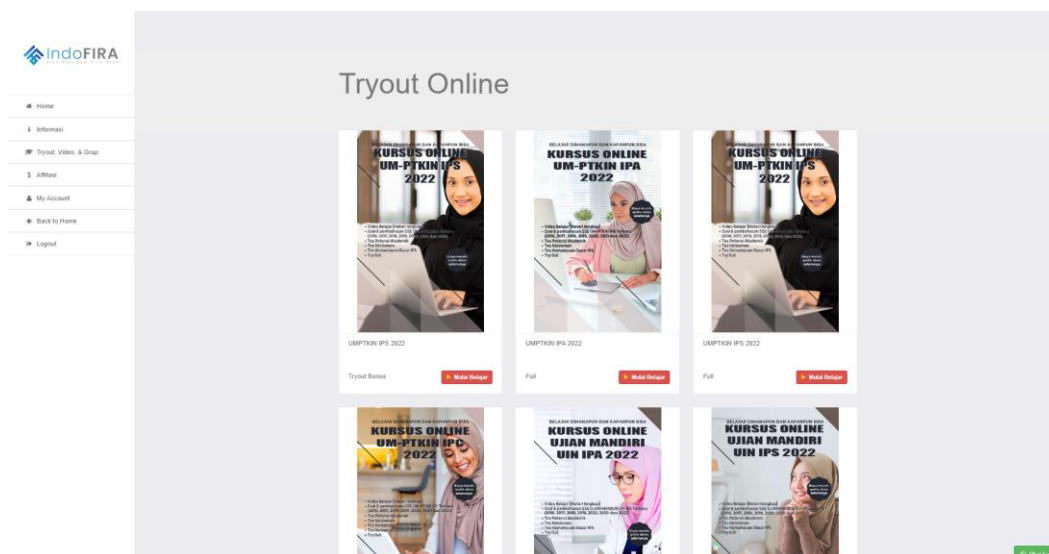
IndoFIRA

Home
Informasi
Tryout, Video, & Grup
Affiliasi
My Account
Back to Home
Logout

Tryout Online

BELAJAR DIMANAPUN DAN KAPANPUN BISA
KURSUS ONLINE UM-PTKIN IPS 2022

UMPTKIN IPS 2022
Tryout Bonus
Mulai Belajar

BELAJAR DIMANAPUN DAN KAPANPUN BISA
KURSUS ONLINE UM-PTKIN IPA 2022

UMPTKIN IPA 2022
Full
Mulai Belajar

BELAJAR DIMANAPUN DAN KAPANPUN BISA
KURSUS ONLINE UM-PTKIN IPS 2022

UMPTKIN IPS 2022
Full
Mulai Belajar

BELAJAR DIMANAPUN DAN KAPANPUN BISA
KURSUS ONLINE UM-PTKIN IPC 2022

BELAJAR DIMANAPUN DAN KAPANPUN BISA
KURSUS ONLINE UJIAN MANDIRI UIN IPA 2022

BELAJAR DIMANAPUN DAN KAPANPUN BISA
KURSUS ONLINE UJIAN MANDIRI UIN IPS 2022